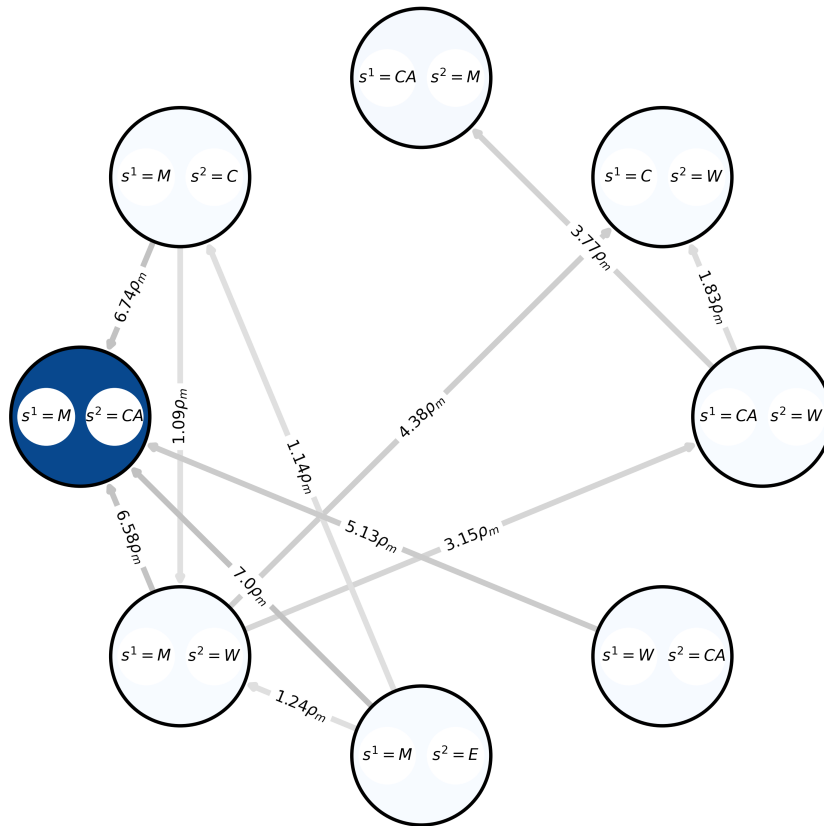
$s^1 = CA$ $s^2 = M$

$s^1 = M$ $s^2 = C$

$s^1 = C$ $s^2 = W$

$3.77\rho_m$

$1.83\rho_m$

$6.74\rho_m$

$s^1 = M$ $s^2 = CA$

$1.09\rho_m$

$4.38\rho_m$

$s^1 = CA$ $s^2 = W$

$1.14\rho_m$

$5.13\rho_m$

$3.15\rho_m$

$6.58\rho_m$

$7.0\rho_m$

$s^1 = M$ $s^2 = W$

$s^1 = W$ $s^2 = CA$

$1.24\rho_m$

$s^1 = M$ $s^2 = E$